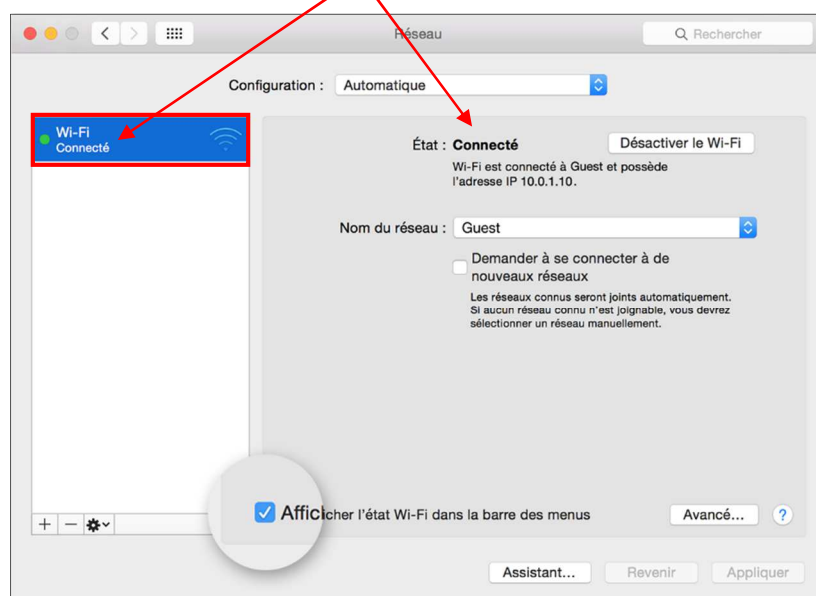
Réseau

Rechercher

Configuration : Automatique

Wi-Fi
Connecté

État : Connecté

Désactiver le Wi-Fi

Wi-Fi est connecté à Guest et possède l'adresse IP 10.0.1.10.

Nom du réseau : Guest

Demander à se connecter à de nouveaux réseaux

Les réseaux connus seront joints automatiquement. Si aucun réseau connu n'est joignable, vous devrez sélectionner un réseau manuellement.

Afficicher l'état Wi-Fi dans la barre des menus

Avancé...

?

+ −

Assistant...

Revenir

Appliquer